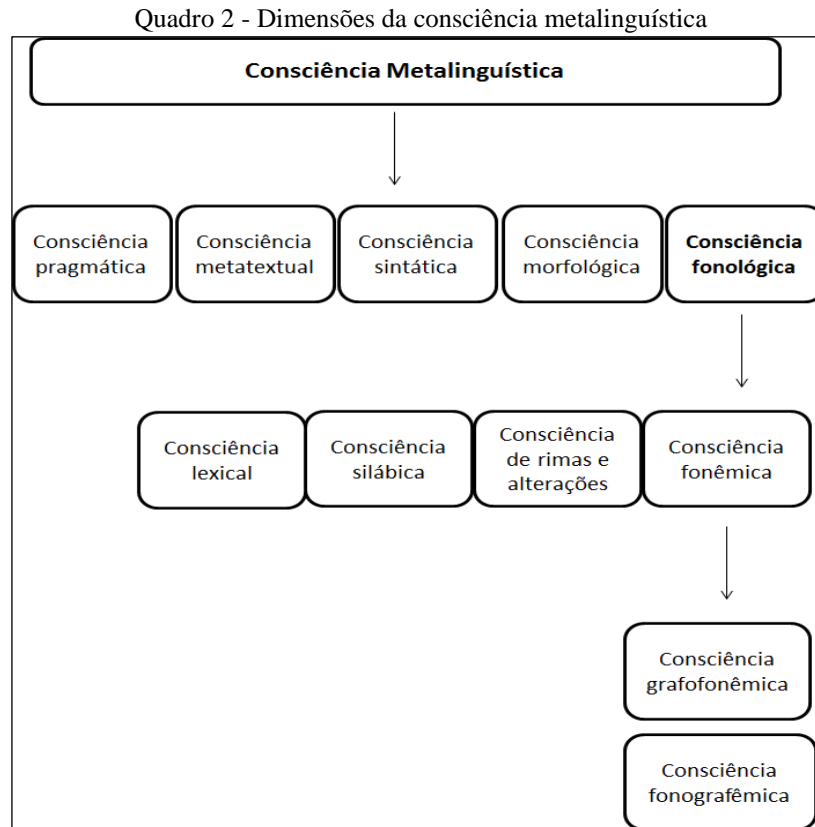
Quadro 2 - Dimensões da consciência metalinguística

Consciência Metalinguística

Consciência pragmática

Consciência metatextual

Consciência sintática

Consciência morfológica

Consciência fonológica

Consciência lexical

Consciência silábica

Consciência de rimas e alterações

Consciência fonêmica

Consciência grafofonêmica

Consciência fonografêmica